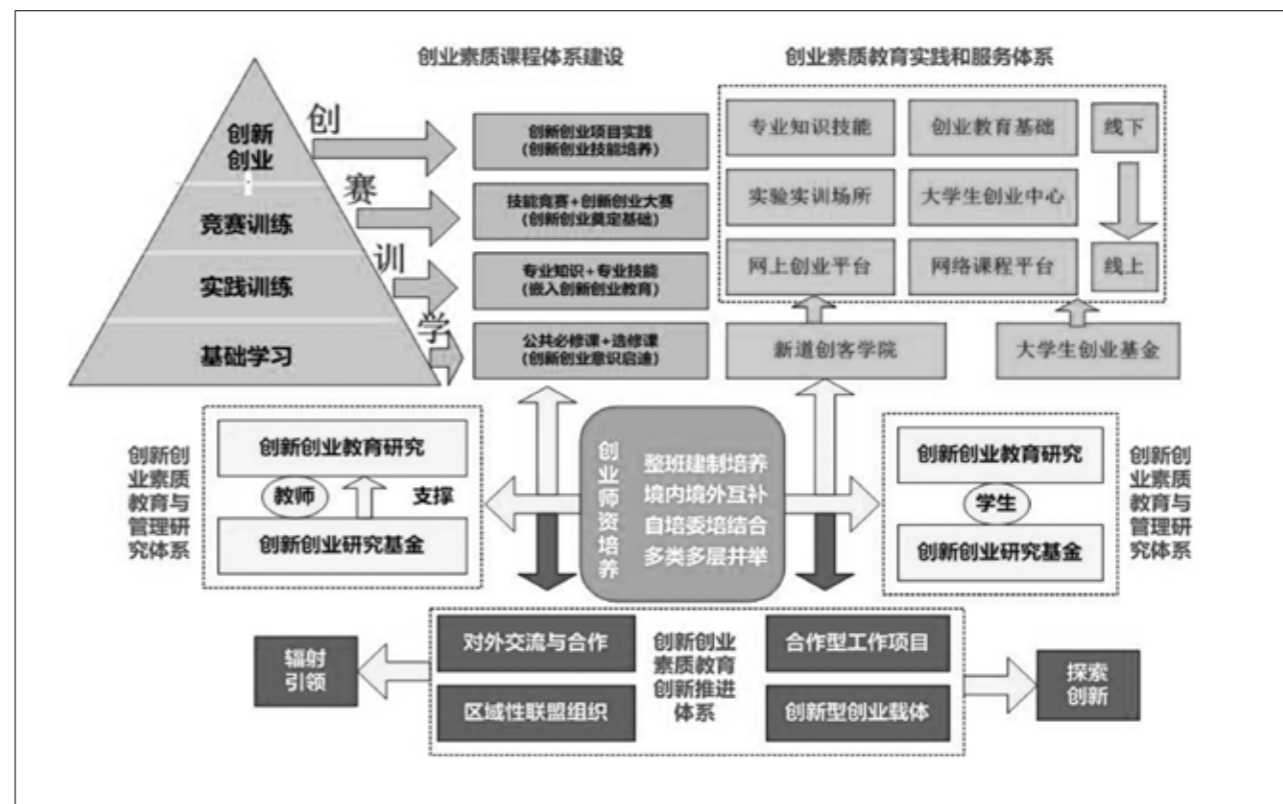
创业素质课程体系建设

创业素质教育实践和服务体系

创新创业

竞赛训练

实践训练

基础学习

创

赛

训

学

创新创业项目实践（创新创业技能培养）

技能竞赛+创新创业大赛（创新创业奠定基础）

专业知识+专业技能（嵌入创新创业教育）

公共必修课+选修课（创新创业意识启迪）

专业知识技能

创业教育基础

线下

实验实训场所

大学生创业中心

网上创业平台

网络课程平台

线上

新道创客学院

大学生创业基金

创新创业素质教育与管理研究体系

创新创业教育研究

教师

支撑

创新创业研究基金

创业师资培养

整班建制培养
境内境外互补
自培委培结合
多类多层并举

创新创业教育研究

学生

创新创业研究基金

创新创业素质教育与管理研究体系

辐射引领

对外交流与合作

区域性联盟组织

创新创业素质教育创新推进体系

合作型工作项目

创新型创业载体

探索创新